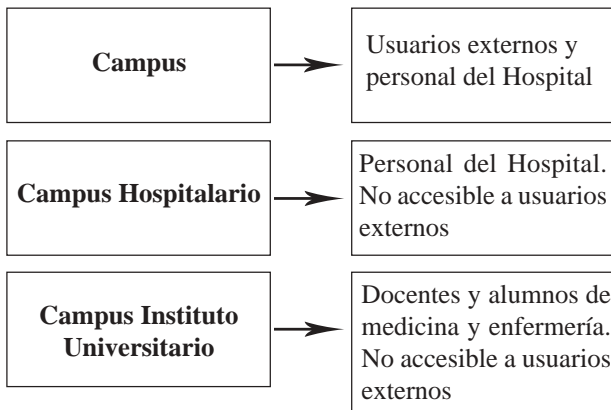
Campus

Usuarios externos y personal del Hospital

Campus Hospitalario

Personal del Hospital. No accesible a usuarios externos

Campus Instituto Universitario

Docentes y alumnos de medicina y enfermería. No accesible a usuarios externos